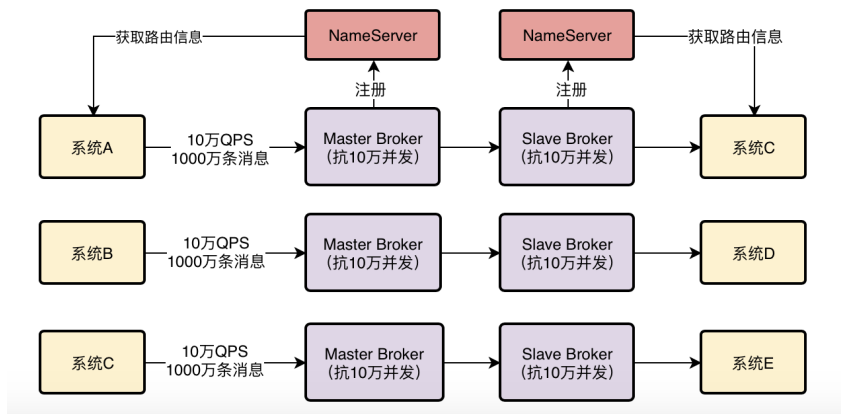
获取路由信息

NameServer

NameServer

获取路由信息

注册

注册

系统A

10万QPS
1000万条消息

Master Broker
(抗10万并发)

Slave Broker
(抗10万并发)

系统C

系统B

10万QPS
1000万条消息

Master Broker
(抗10万并发)

Slave Broker
(抗10万并发)

系统D

系统C

10万QPS
1000万条消息

Master Broker
(抗10万并发)

Slave Broker
(抗10万并发)

系统E